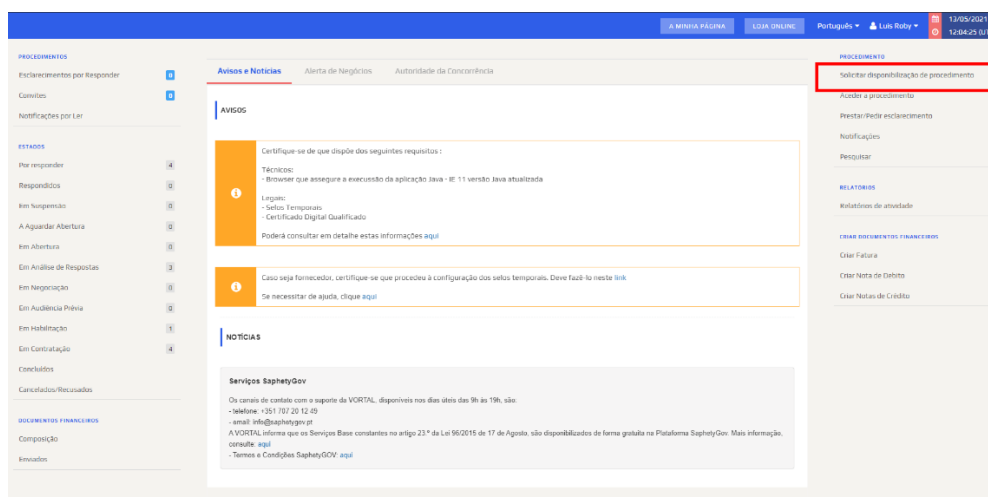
A MINHA PÁGINA LOJA ONLINE Português ▾ Luis Roby ▾ 13/05/2021 12:04:25 (U

PROCEDIMENTOS
Esclarecimentos por Responder 0
Convites 0
Notificações por Ler

ESTADOS
Por responder 4
Respondidos 0
Em Suspensão 0
A Aguardar Abertura 0
Em Abertura 0
Em Análise de Respostas 3
Em Negociação 0
Em Audiência Prévia 0
Em Habilitação 1
Em Contratação 4
Concluídos
Cancelados/Recusados

DOCUMENTOS FINANCEIROS
Composição
Enviados

Avisos e Notícias Alerta de Negócios Autoridade da Concorrência

AVISOS

Certifique-se de que dispõe dos seguintes requisitos :

Técnicos:
- Browser que assegure a execussão da aplicação Java - IE 11 versão Java atualizada

Legais:
- Selos Temporais
- Certificado Digital Qualificado

Poderá consultar em detalhe estas informações aqui

Caso seja fornecedor, certifique-se que procedeu à configuração dos selos temporais. Deve fazê-lo neste link

Se necessitar de ajuda, clique aqui

NOTÍCIAS

Serviços SaphetyGov

Os canais de contato com o suporte da VORTAL, disponíveis nos dias úteis das 9h às 19h, são:
- telefone: +351 707 20 12 49
- email: info@saphetygov.pt
A VORTAL informa que os Serviços Base constantes no artigo 23.º da Lei 96/2015 de 17 de Agosto, são disponibilizados de forma gratuita na Plataforma SaphetyGov. Mais informação, consulte: aqui
- Termos e Condições SaphetyGOV: aqui

PROCEDIMENTO
Solicitar disponibilização de procedimento
Aceder a procedimento
Prestar/Pedir esclarecimento
Notificações
Pesquisar

RELATÓRIOS
Relatórios de atividade

CRIAR DOCUMENTOS FINANCEIROS
Criar Fatura
Criar Nota de Debito
Criar Notas de Crédito